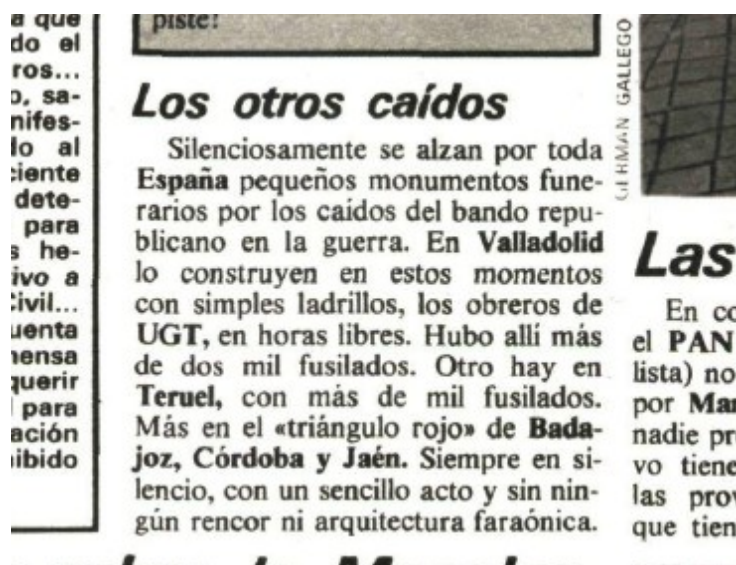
a que
do el
ros...
o, sa-
nifes-
lo al
ciente
dete-
para
s he-
ivo a
Civil...
uenta
nensa
querir
para
ación
ibido

piste!

Los otros caídos

Silenciosamente se alzan por toda España pequeños monumentos funerarios por los caídos del bando republicano en la guerra. En Valladolid lo construyen en estos momentos con simples ladrillos, los obreros de UGT, en horas libres. Hubo allí más de dos mil fusilados. Otro hay en Teruel, con más de mil fusilados. Más en el «triángulo rojo» de Badajoz, Córdoba y Jaén. Siempre en silencio, con un sencillo acto y sin ningún rencor ni arquitectura faraónica.

GERMAN GALLEGO

Las

En co
el PAN
lista) no
por Ma
nadie pr
vo tiene
las prov
que tien

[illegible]